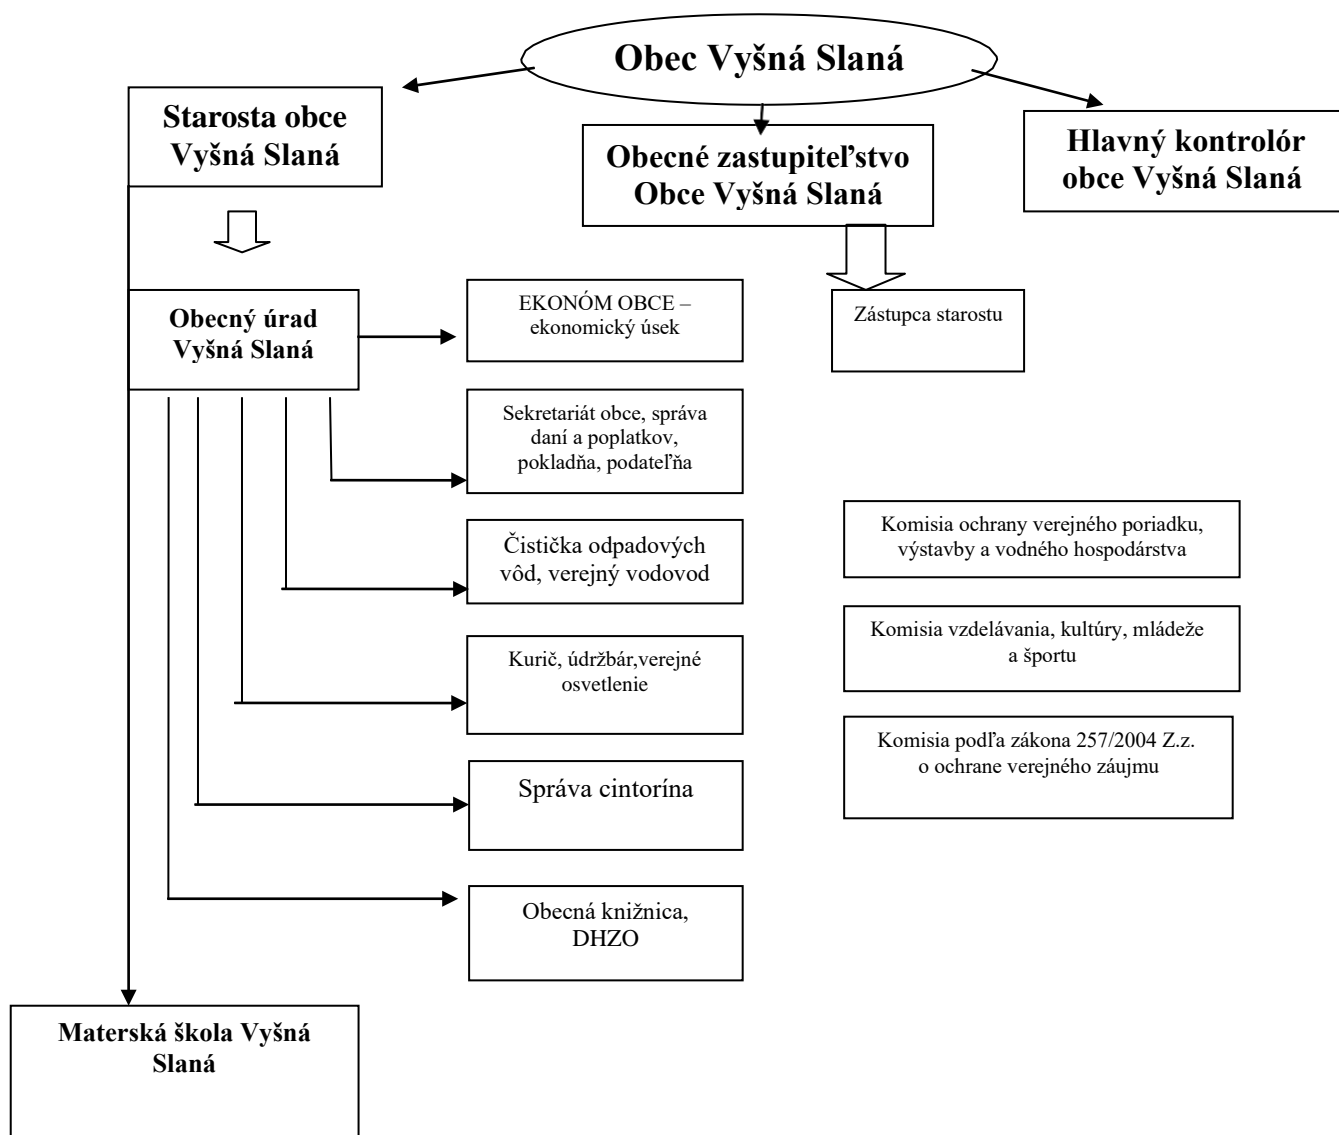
Obec Vyšná Slaná

Starosta obce Vyšná Slaná

Obecné zastupiteľstvo Obce Vyšná Slaná

Hlavný kontrolór obce Vyšná Slaná

Obecný úrad Vyšná Slaná

EKONÓM OBCE – ekonomický úsek

Zástupca starostu

Sekretariát obce, správa daní a poplatkov, pokladňa, podateľňa

Komisia ochrany verejného poriadku, výstavby a vodného hospodárstva

Čistička odpadových vôd, verejný vodovod

Komisia vzdelávania, kultúry, mládeže a športu

Kurič, údržbár,verejné osvetlenie

Komisia podľa zákona 257/2004 Z.z. o ochrane verejného záujmu

Správa cintorína

Obecná knižnica, DHZO

Materská škola Vyšná Slaná